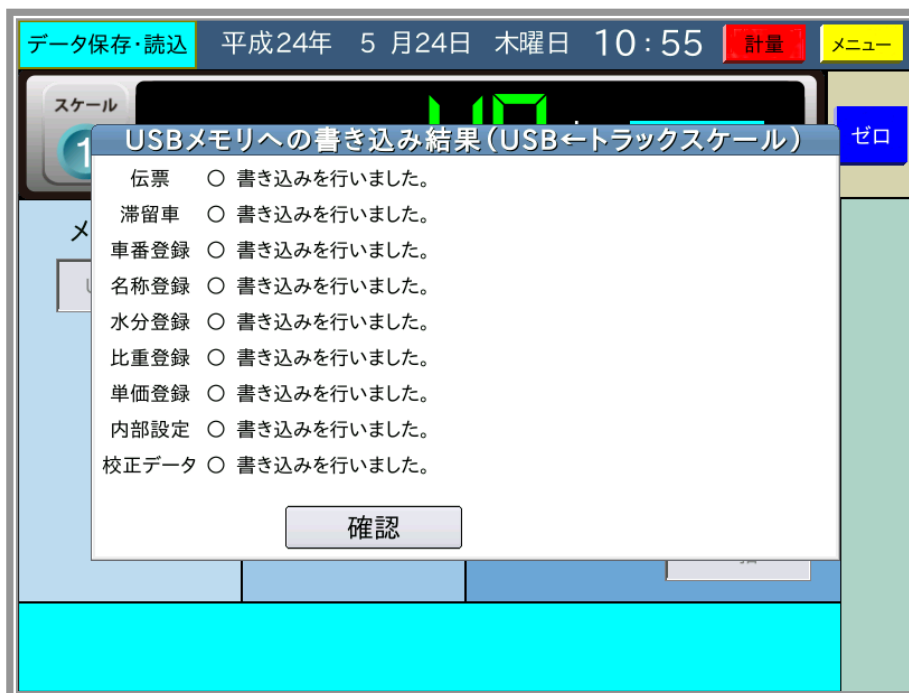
データ保存・読込 平成24年 5 月24日 木曜日 10 : 55 計量 メニュー

スケール

ゼロ

USBメモリへの書き込み結果（USB←トラックスケール）

| | |
|---|---|
| 伝票 | ○ 書き込みを行いました。 |
| 滞留車 | ○ 書き込みを行いました。 |
| 車番登録 | ○ 書き込みを行いました。 |
| 名称登録 | ○ 書き込みを行いました。 |
| 水分登録 | ○ 書き込みを行いました。 |
| 比重登録 | ○ 書き込みを行いました。 |
| 単価登録 | ○ 書き込みを行いました。 |
| 内部設定 | ○ 書き込みを行いました。 |
| 校正データ | ○ 書き込みを行いました。 |

確認